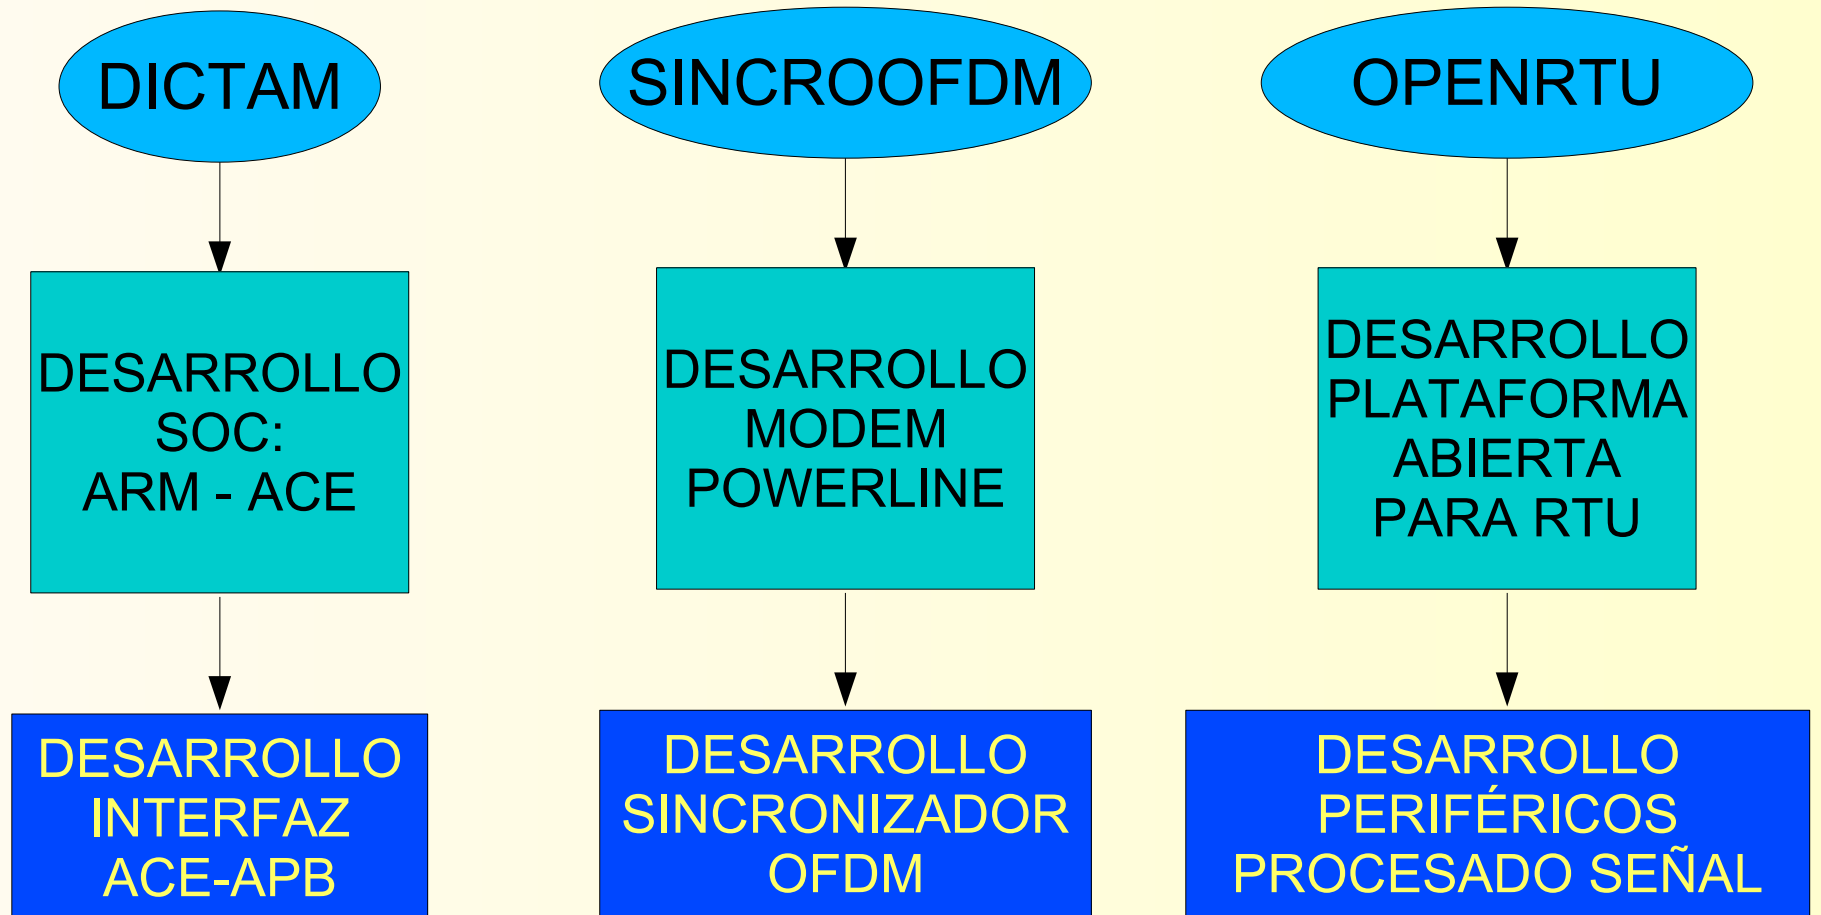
DICTAM

DESARROLLO SOC: ARM - ACE

DESARROLLO INTERFAZ ACE-APB

SINCROOFDM

DESARROLLO MODEM POWERLINE

DESARROLLO SINCRONIZADOR OFDM

OPENRTU

DESARROLLO PLATAFORMA ABIERTA PARA RTU

DESARROLLO PERIFÉRICOS PROCESADO SEÑAL